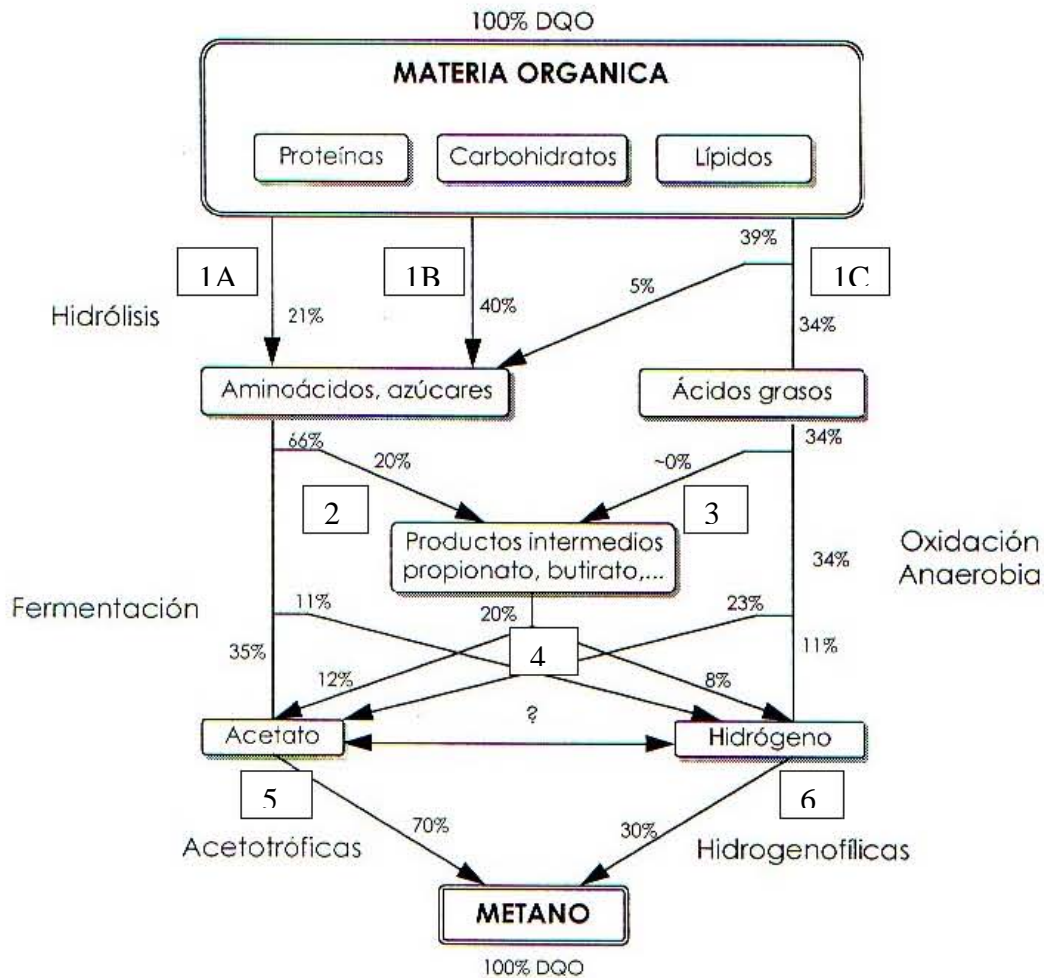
100% DQO

MATERIA ORGANICA

Proteínas

Carbohidratos

Lípidos

39%

1A

1B

1C

5%

Hidrólisis

21%

40%

34%

Aminoácidos, azúcares

Ácidos grasos

66%

34%

20%

~0%

2

3

Productos intermedios propionato, butirato,...

Oxidación Anaerobia

34%

Fermentación

11%

20%

23%

35%

4

11%

12%

8%

?

Acetato

Hidrógeno

5

6

70%

30%

Acetotróficas

Hidrogenofílicas

METANO

100% DQO